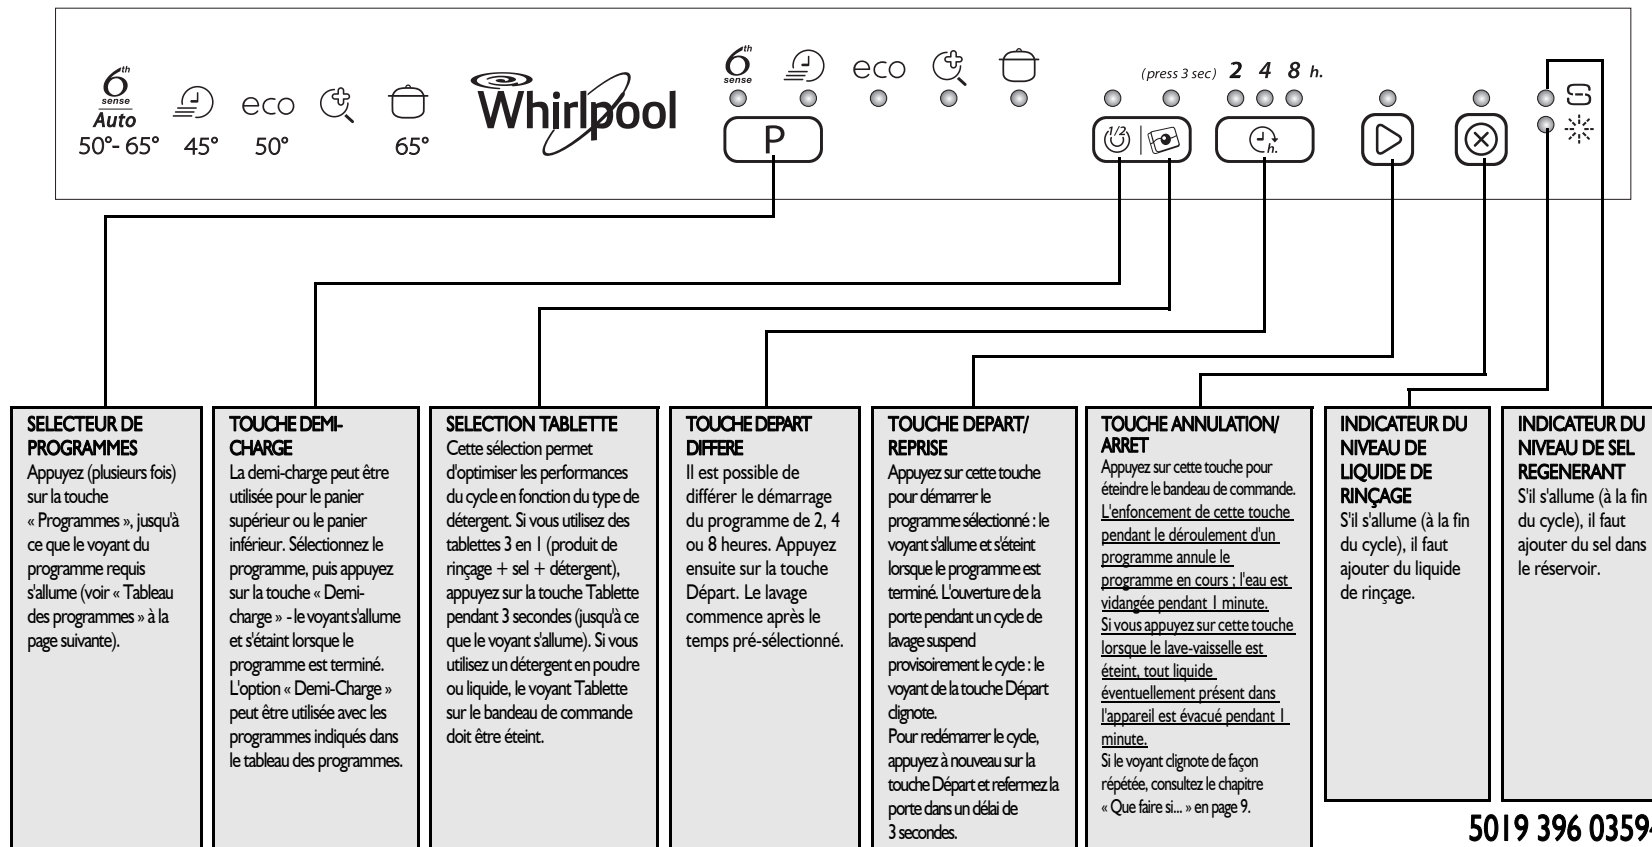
$6^{th}$ sense Auto
50°- 65°

45°

eco
50°

65°

Whirlpool

$6^{th}$ sense

eco

P

(press 3 sec) 2 4 8 h.

1/2

h.

SELECTEUR DE PROGRAMMES
Appuyez (plusieurs fois) sur la touche « Programmes », jusqu'à ce que le voyant du programme requis s'allume (voir « Tableau des programmes » à la page suivante).

TOUCHE DEMI-CHARGE
La demi-charge peut être utilisée pour le panier supérieur ou le panier inférieur. Sélectionnez le programme, puis appuyez sur la touche « Demi-charge » - le voyant s'allume et s'étaint lorsque le programme est terminé. L'option « Demi-Charge » peut être utilisée avec les programmes indiqués dans le tableau des programmes.

SELECTION TABLETTE
Cette sélection permet d'optimiser les performances du cycle en fonction du type de détergent. Si vous utilisez des tablettes 3 en 1 (produit de rinçage + sel + détergent), appuyez sur la touche Tablette pendant 3 secondes (jusqu'à ce que le voyant s'allume). Si vous utilisez un détergent en poudre ou liquide, le voyant Tablette sur le bandeau de commande doit être éteint.

TOUCHE DEPART DIFFERE
Il est possible de différer le démarrage du programme de 2, 4 ou 8 heures. Appuyez ensuite sur la touche Départ. Le lavage commence après le temps pré-sélectionné.

TOUCHE DEPART/ REPRISE
Appuyez sur cette touche pour démarrer le programme sélectionné : le voyant s'allume et s'éteint lorsque le programme est terminé. L'ouverture de la porte pendant un cycle de lavage suspend provisoirement le cycle : le voyant de la touche Départ clignote.
Pour redémarrer le cycle, appuyez à nouveau sur la touche Départ et refermez la porte dans un délai de 3 secondes.

TOUCHE ANNULATION/ ARRET
Appuyez sur cette touche pour éteindre le bandeau de commande. L'enfoncement de cette touche pendant le déroulement d'un programme annule le programme en cours ; l'eau est vidangée pendant 1 minute. Si vous appuyez sur cette touche lorsque le lave-vaisselle est éteint, tout liquide éventuellement présent dans l'appareil est évacué pendant 1 minute.
Si le voyant clignote de façon répétée, consultez le chapitre « Que faire si... » en page 9.

INDICATEUR DU NIVEAU DE LIQUIDE DE RINÇAGE
S'il s'allume (à la fin du cycle), il faut ajouter du liquide de rinçage.

INDICATEUR DU NIVEAU DE SEL REGENERANT
S'il s'allume (à la fin du cycle), il faut ajouter du sel dans le réservoir.

5019 396 0359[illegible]